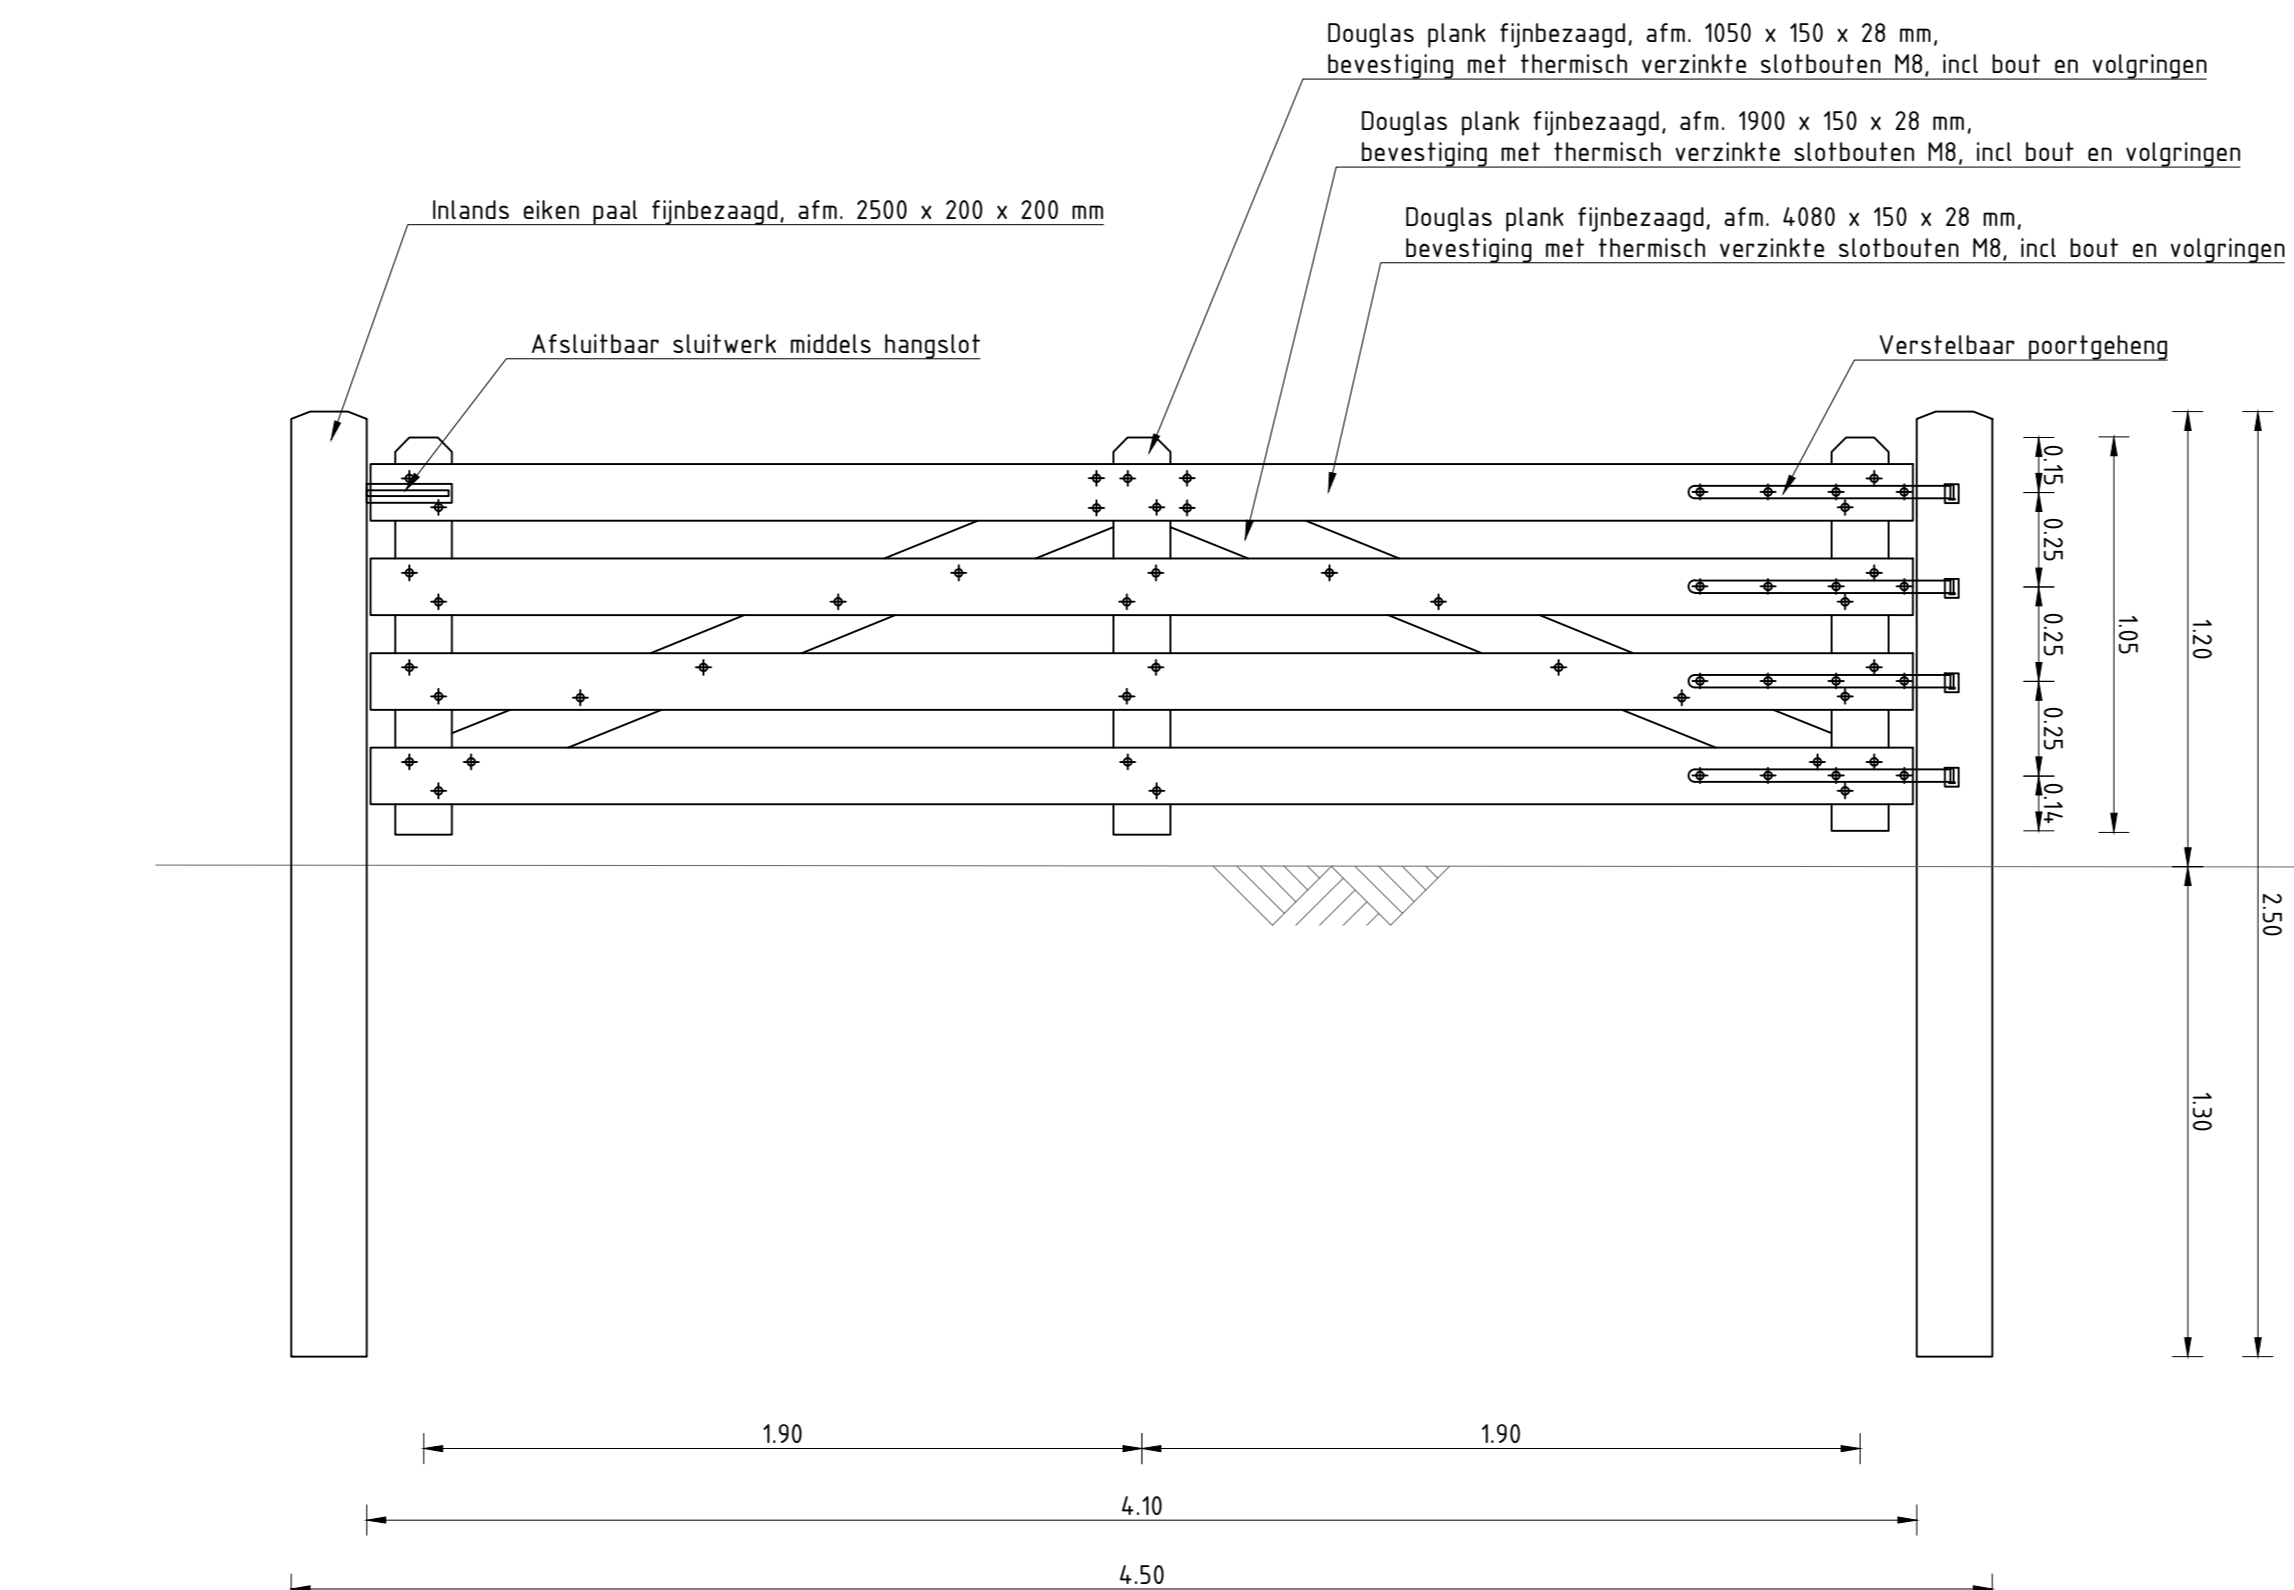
Douglas plank fijnbezaagd, afm. 1050 x 150 x 28 mm,
bevestiging met thermisch verzinkte slotbouten M8, incl bout en volgringen

Douglas plank fijnbezaagd, afm. 1900 x 150 x 28 mm,
bevestiging met thermisch verzinkte slotbouten M8, incl bout en volgringen

Inlands eiken paal fijnbezaagd, afm. 2500 x 200 x 200 mm

Douglas plank fijnbezaagd, afm. 4080 x 150 x 28 mm,
bevestiging met thermisch verzinkte slotbouten M8, incl bout en volgringen

Afsluitbaar sluitwerk middels hangslot

Verstelbaar poortgeheng

0.15
0.25
0.25
0.25
0.14
1.05
1.20
2.50
1.30

1.90
1.90
4.10
4.50